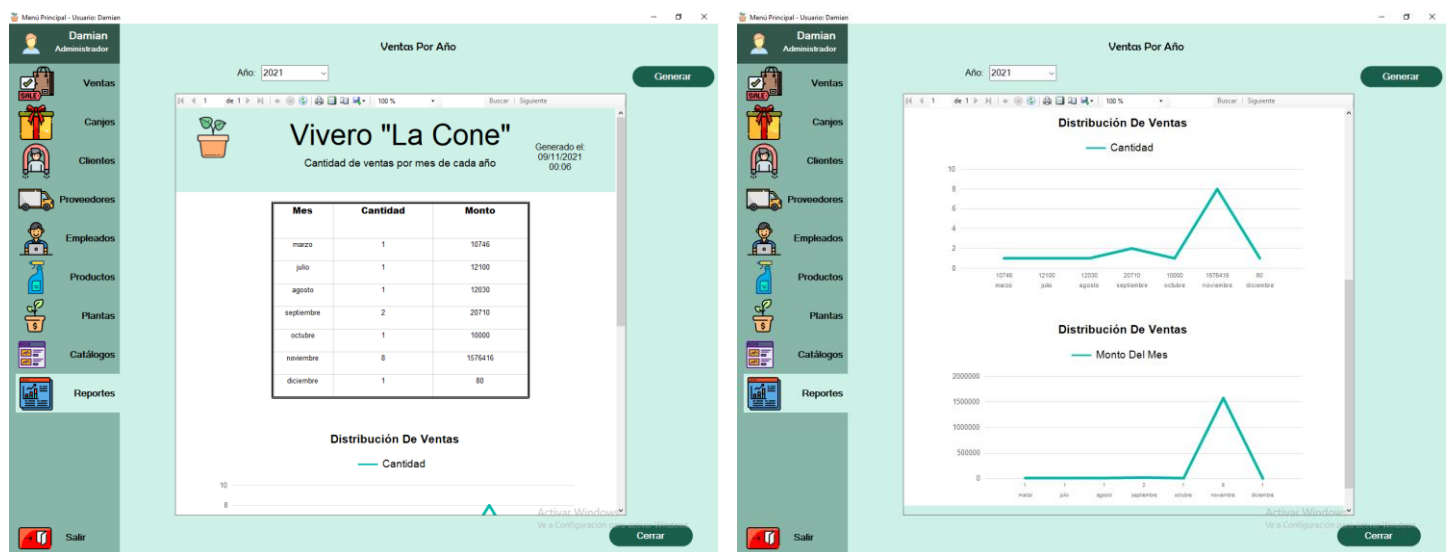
Menú Principal - Usuario: Damian

Damian
Administrador

Ventas
Canjes
Clientes
Proveedores
Empleados
Productos
Plantas
Catálogos
Reportes
Salir

Ventas Por Año

Año: 2021

Generar

1 de 1 100 % Buscar | Siguiente

Vivero "La Cone"
Cantidad de ventas por mes de cada año

Generado el: 09/11/2021 00:06

| Mes | Cantidad | Monto |
|---|---|---|
| marzo | 1 | 10746 |
| julio | 1 | 12100 |
| agosto | 1 | 12030 |
| septiembre | 2 | 20710 |
| octubre | 1 | 10000 |
| noviembre | 8 | 1576416 |
| diciembre | 1 | 80 |

Distribución De Ventas
Cantidad

10
8

Activar Windows
Ve a Configuración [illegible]

Cerrar

Menú Principal - Usuario: Damian

Damian
Administrador

Ventas
Canjes
Clientes
Proveedores
Empleados
Productos
Plantas
Catálogos
Reportes
Salir

Ventas Por Año

Año: 2021

Generar

1 de 1 100 % Buscar | Siguiente

Distribución De Ventas
Cantidad

10
8
6
4
2
0

10746 marzo
12100 julio
12030 agosto
20710 septiembre
10000 octubre
1576416 noviembre
80 diciembre

Distribución De Ventas
Monto Del Mes

2000000
1500000
1000000
500000
0

1 marzo
1 julio
1 agosto
2 septiembre
1 octubre
8 noviembre
1 diciembre

Activar Windows
Ve a Configuración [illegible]

Cerrar